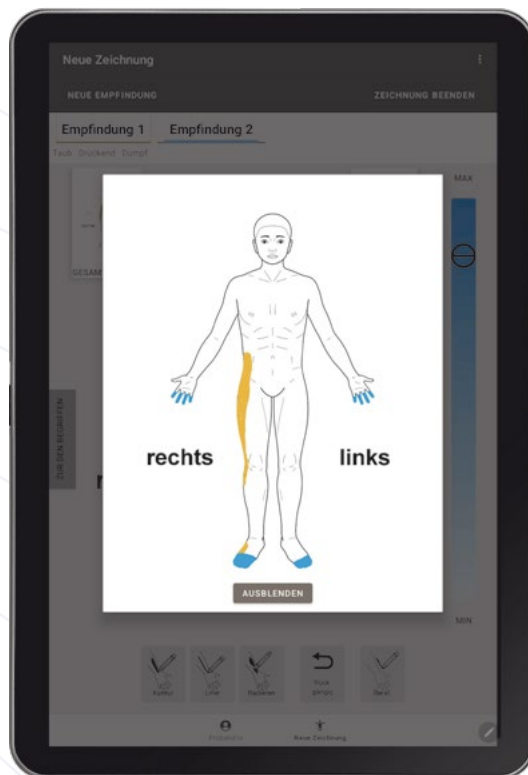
Neue Zeichnung

NEUE EMPFINDUNG

ZEICHNUNG BEENDEN

Empfindung 1

Empfindung 2

Taub · Drückend · Dumpf

MAX

GESAM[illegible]

ZUR DEN BEGRIFFEN

rechts

links

AUSBLENDEN

MIN

Kontur

Linie

Radieren

Rück gängig

Reset

Protokolle

Neue Zeichnung